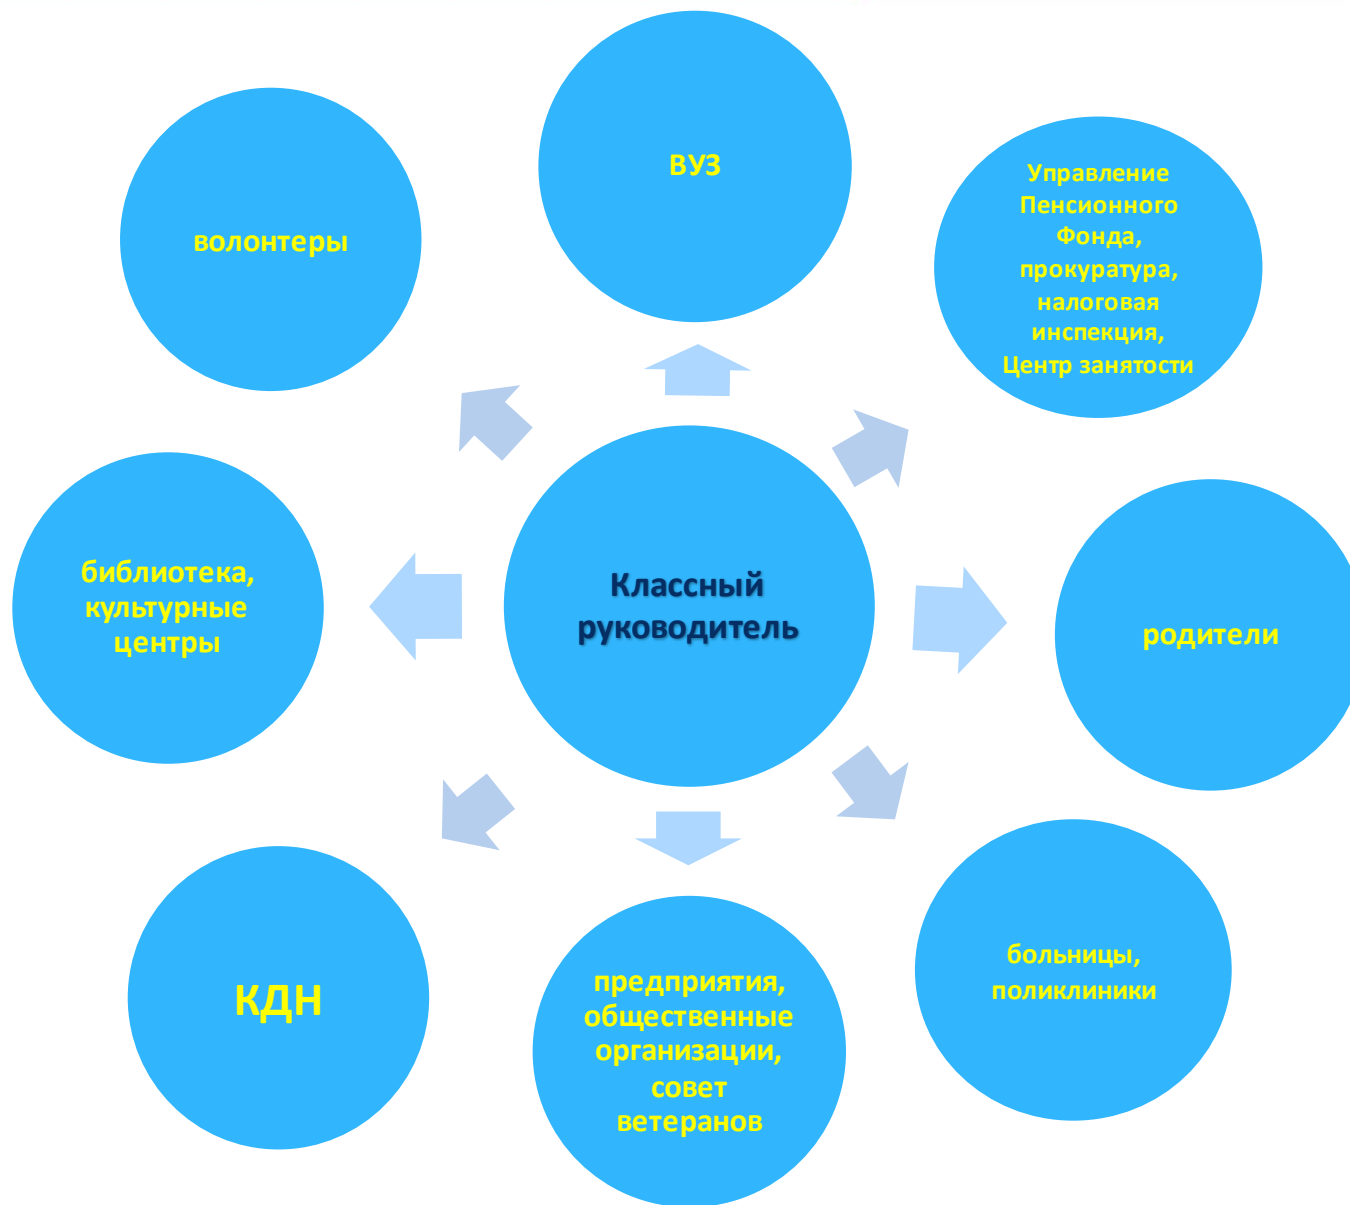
ВУЗ

волонтеры

Управление Пенсионного Фонда, прокуратура, налоговая инспекция, Центр занятости

библиотека, культурные центры

Классный руководитель

родители

КДН

предприятия, общественные организации, совет ветеранов

больницы, поликлиники